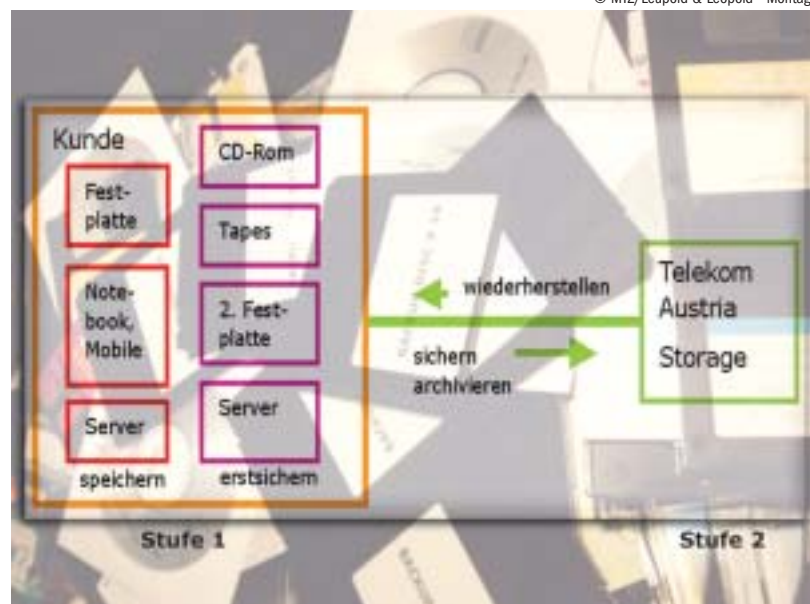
© MHZ/Leopold & Leopold - Montag

Kunde

Festplatte

Notebook, Mobile

Server

speichern

CD-Rom

Tapes

2. Festplatte

Server

erstsichern

wiederherstellen

sichern archivieren

Telekom Austria Storage

Stufe 1

Stufe 2